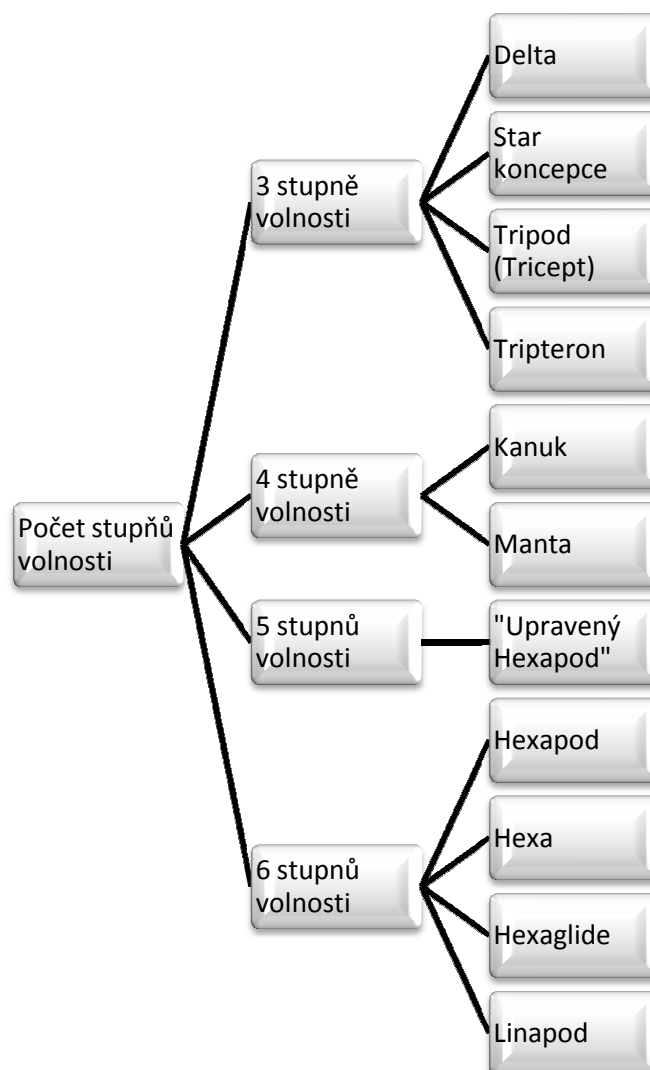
Počet stupňů volnosti

3 stupně volnosti

Delta

Star koncepce

Tripod (Tricept)

Tripteron

4 stupně volnosti

Kanuk

Manta

5 stupnů volnosti

"Upravený Hexapod"

6 stupnů volnosti

Hexapod

Hexa

Hexaglide

Linapod